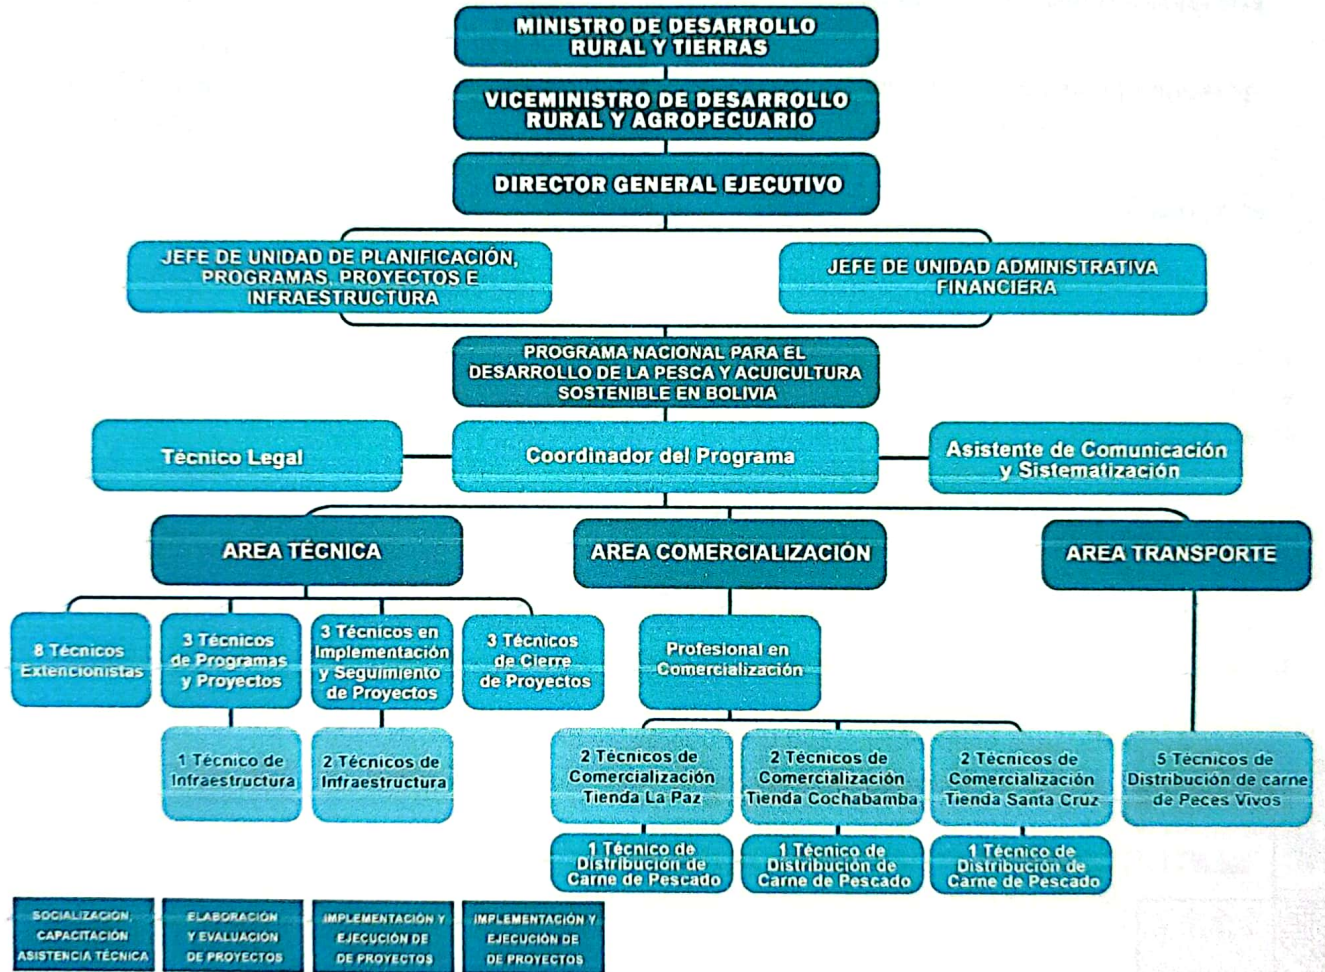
MINISTRO DE DESARROLLO RURAL Y TIERRAS

VICEMINISTRO DE DESARROLLO RURAL Y AGROPECUARIO

DIRECTOR GENERAL EJECUTIVO

JEFE DE UNIDAD DE PLANIFICACIÓN, PROGRAMAS, PROYECTOS E INFRAESTRUCTURA

JEFE DE UNIDAD ADMINISTRATIVA FINANCIERA

PROGRAMA NACIONAL PARA EL DESARROLLO DE LA PESCA Y ACUICULTURA SOSTENIBLE EN BOLIVIA

Técnico Legal

Coordinador del Programa

Asistente de Comunicación y Sistematización

AREA TÉCNICA

AREA COMERCIALIZACIÓN

AREA TRANSPORTE

8 Técnicos Extencionistas

3 Técnicos de Programas y Proyectos

3 Técnicos en Implementación y Seguimiento de Proyectos

3 Técnicos de Cierre de Proyectos

Profesional en Comercialización

1 Técnico de Infraestructura

2 Técnicos de Infraestructura

2 Técnicos de Comercialización Tienda La Paz

2 Técnicos de Comercialización Tienda Cochabamba

2 Técnicos de Comercialización Tienda Santa Cruz

5 Técnicos de Distribución de carne de Peces Vivos

1 Técnico de Distribución de Carne de Pescado

1 Técnico de Distribución de Carne de Pescado

1 Técnico de Distribución de Carne de Pescado

SOCIALIZACION, CAPACITACION ASISTENCIA TECNICA

ELABORACION Y EVALUACION DE PROYECTOS

IMPLEMENTACION Y EJECUCION DE DE PROYECTOS

IMPLEMENTACION Y EJECUCION DE DE PROYECTOS